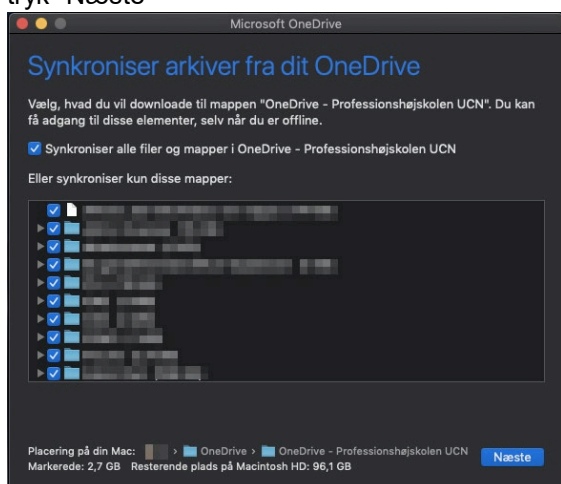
tryk "Næste"

Microsoft OneDrive

Synkroniser arkiver fra dit OneDrive

Vælg, hvad du vil downloade til mappen "OneDrive - Professionshøjskolen UCN". Du kan få adgang til disse elementer, selv når du er offline.

Synkroniser alle filer og mapper i OneDrive - Professionshøjskolen UCN

Eller synkroniser kun disse mapper:

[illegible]
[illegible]
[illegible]
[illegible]
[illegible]
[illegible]
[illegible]
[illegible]
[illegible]
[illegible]

Placering på din Mac: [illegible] › OneDrive › OneDrive - Professionshøjskolen UCN
Markerede: 2,7 GB Resterende plads på Macintosh HD: 96,1 GB

Næste